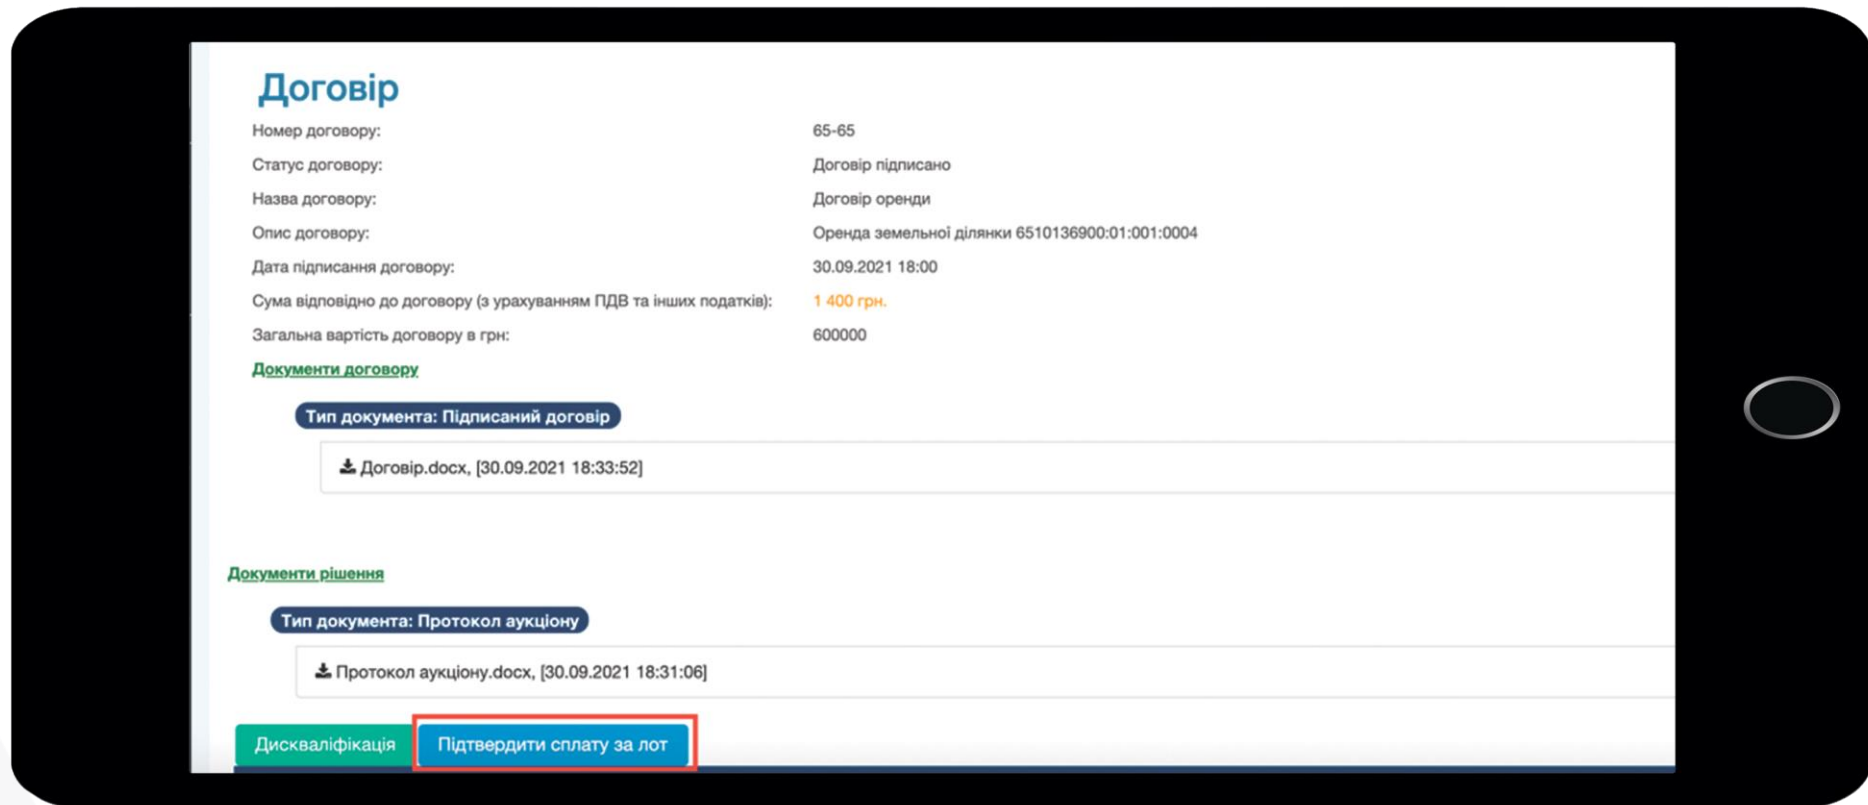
Договір

| | |
|---|---|
| Номер договору: | 65-65 |
| Статус договору: | Договір підписано |
| Назва договору: | Договір оренди |
| Опис договору: | Оренда земельної ділянки 6510136900:01:001:0004 |
| Дата підписання договору: | 30.09.2021 18:00 |
| Сума відповідно до договору (з урахуванням ПДВ та інших податків): | 1 400 грн. |
| Загальна вартість договору в грн: | 600000 |

Документи договору

Тип документа: Підписаний договір

Договір.docx, [30.09.2021 18:33:52]

Документи рішення

Тип документа: Протокол аукціону

Протокол аукціону.docx, [30.09.2021 18:31:06]

Дискваліфікація

Підтвердити сплату за лот